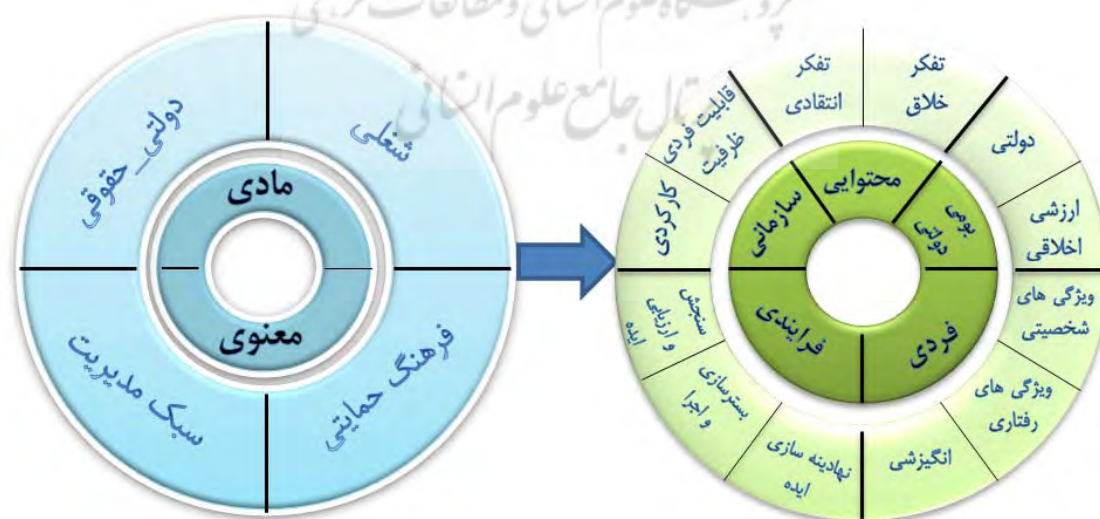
پژوهشگاه علوم انسانی و مطالعات فرهنگی
پرتال جامع علوم انسانی

دولتی_ حقوقی
شغلی
مادی
معنوی
سبک مدیریت
فرهنگ حمایتی

تفکر انتقادی
تفکر خلاق
قابلیت فردی ظرفیت
دولتی
محتوایی
سازمانی
بومی دولتی
ارزشی اخلاقی
کارکردی
سنجش و ارزیابی ایده
فرایندی
فردی
ویژگی های شخصیتی
بسترسازی و اجرا
ویژگی های رفتاری
نهادینه سازی ایده
انگیزشی